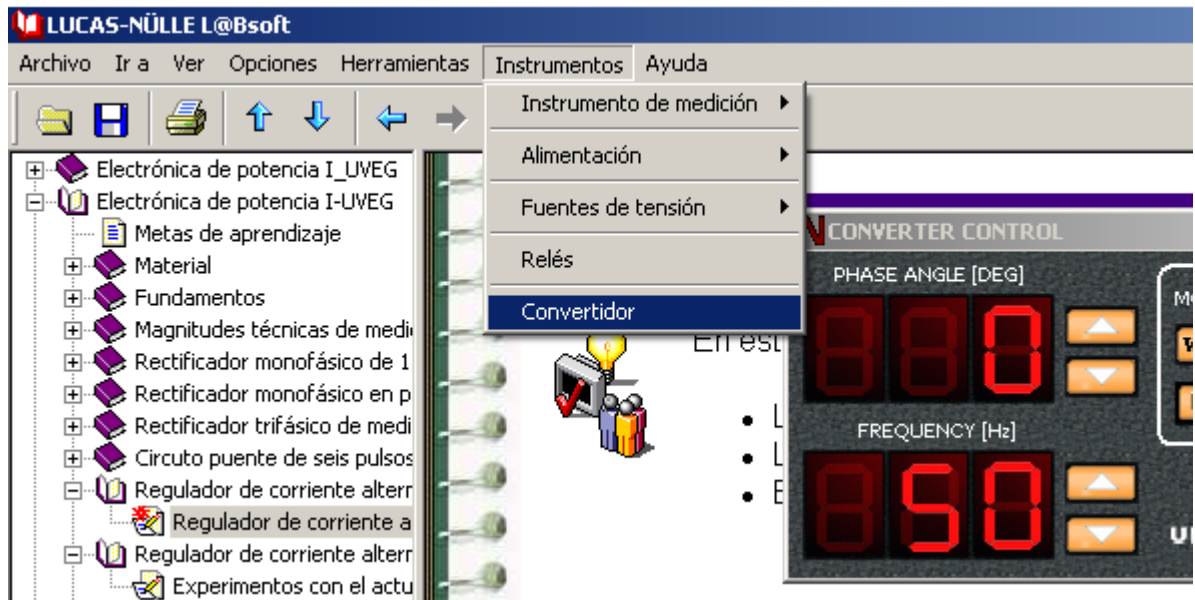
LUCAS-NÜLLE L@Bsoft

Archivo Ir a Ver Opciones Herramientas Instrumentos Ayuda

Instrumento de medición
Alimentación
Fuentes de tensión
Relés
Convertidor

Electrónica de potencia I_UVEG
Electrónica de potencia I-UVEG
Metas de aprendizaje
Material
Fundamentos
Magnitudes técnicas de medi
Rectificador monofásico de 1
Rectificador monofásico en p
Rectificador trifásico de medi
Circuto puente de seis pulsos
Regulador de corriente altern
Regulador de corriente a
Regulador de corriente altern
Experimentos con el actu

En est
L
L
E

CONVERTER CONTROL
PHASE ANGLE [DEG]
0
FREQUENCY [Hz]
50
M
U